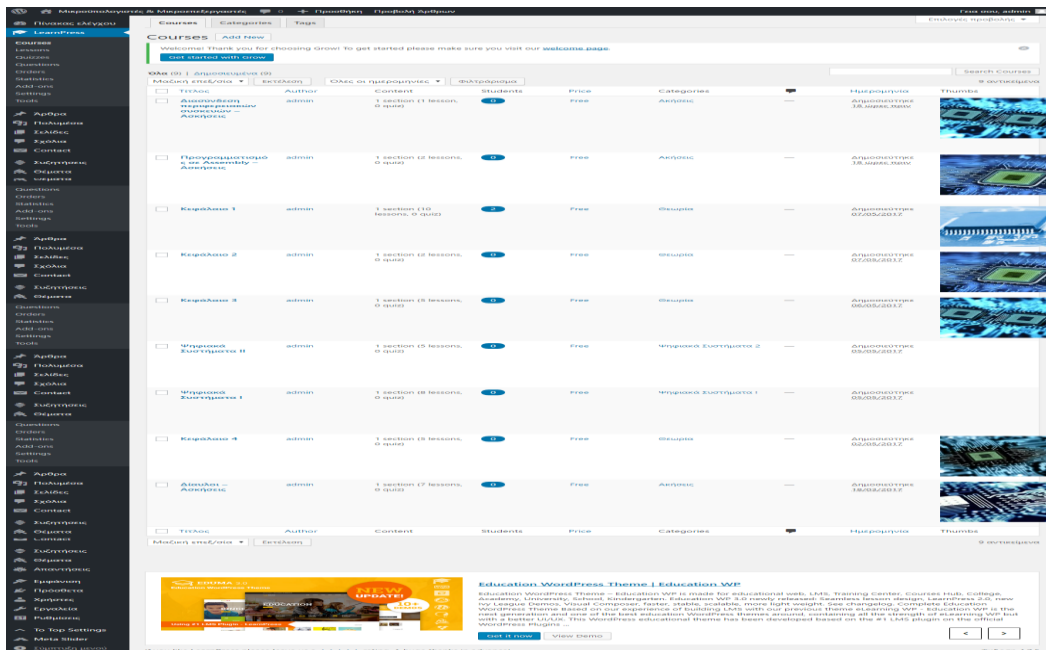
Μικροϋπολογιστές & Μικροεπεξεργαστές 0 + Προσθήκη Προβολή Άρθρων
Γεια σου, admin

Πίνακας ελέγχου
LearnPress
Courses
Lessons
Quizzes
Questions
Orders
Statistics
Add-ons
Settings
Tools
Άρθρα
Πολυμέσα
Σελίδες
Σχόλια
Contact
Συζητήσεις
Θέματα
Ψηφιακά
Questions
Orders
Statistics
Add-ons
Settings
Tools
Άρθρα
Πολυμέσα
Σελίδες
Σχόλια
Contact
Συζητήσεις
Θέματα
Questions
Orders
Statistics
Add-ons
Settings
Tools
Άρθρα
Πολυμέσα
Σελίδες
Σχόλια
Contact
Συζητήσεις
Θέματα
Questions
Orders
Statistics
Add-ons
Settings
Tools
Άρθρα
Πολυμέσα
Σελίδες
Σχόλια
Contact
Συζητήσεις
Θέματα
Contact
Συζητήσεις
Θέματα
Απαντήσεις
Εμφάνιση
Πρόσθετα
Χρήστες
Εργαλεία
Ρυθμίσεις
To Top Settings
Meta Slider

Courses Categories Tags
Επιλογές προβολής

Courses Add New

Welcome! Thank you for choosing Grow! To get started please make sure you visit our welcome page.
Get started with Grow

Όλα (9) | Δημοσιευμένα (9)
Μαζική επεξ/σία Εκτέλεση Όλες οι ημερομηνίες Φιλτράρισμα
Search Courses
9 αντικείμενα

| | Τίτλος | Author | Content | Students | Price | Categories | | Ημερομηνία | Thumbs |
|---|---|---|---|---|---|---|---|---|---|
| | Αναγνώριση περιφερειακών συσκευών – Ασκήσεις | admin | 1 section (1 lesson, 0 quiz) | 0 | Free | Ασκήσεις | — | Δημοσιεύτηκε 18 ώρες πριν | |
| | Προγραμματισμός σε Assembly – Ασκήσεις | admin | 1 section (2 lessons, 0 quiz) | 0 | Free | Ασκήσεις | — | Δημοσιεύτηκε 18 ώρες πριν | |
| | Κεφάλαιο 1 | admin | 1 section (10 lessons, 0 quiz) | 2 | Free | Θεωρία | — | Δημοσιεύτηκε 07/05/2017 | |
| | Κεφάλαιο 2 | admin | 1 section (2 lessons, 0 quiz) | 0 | Free | Θεωρία | — | Δημοσιεύτηκε 07/05/2017 | |
| | Κεφάλαιο 3 | admin | 1 section (5 lessons, 0 quiz) | 0 | Free | Θεωρία | — | Δημοσιεύτηκε 06/05/2017 | |
| | Ψηφιακά Συστήματα ΙΙ | admin | 1 section (5 lessons, 0 quiz) | 0 | Free | Ψηφιακά Συστήματα 2 | — | Δημοσιεύτηκε 05/05/2017 | |
| | Ψηφιακά Συστήματα Ι | admin | 1 section (8 lessons, 0 quiz) | 0 | Free | Ψηφιακά Συστήματα Ι | — | Δημοσιεύτηκε 05/05/2017 | |
| | Κεφάλαιο 4 | admin | 1 section (5 lessons, 0 quiz) | 0 | Free | Θεωρία | — | Δημοσιεύτηκε 02/05/2017 | |
| | Διαυλοι – Ασκήσεις | admin | 1 section (7 lessons, 0 quiz) | 0 | Free | Ασκήσεις | — | Δημοσιεύτηκε 18/05/2017 | |
| | Τίτλος | Author | Content | Students | Price | Categories | | Ημερομηνία | Thumbs |

Μαζική επεξ/σία Εκτέλεση
9 αντικείμενα

EDUMA NEW UPDATE! EDUCATION 10+
Education WordPress Theme | Education WP
Education WordPress Theme – Education WP is made for educational web, LMS, Training Center, Courses Hub, College, Academy, University, School, Kindergarten. Education WP 3.0 newly released: Seamless lesson design, LearnPress 2.0, new Ivy League Demos, Visual Composer, faster, stable, scalable, more light weight. See changelog. Complete Education WordPress Theme Based on our experience of building LMS with our previous theme eLearning WP , Education WP is the next generation and one of the best education WordPress themes around, containing all the strength of eLearning WP but with a better UI/UX. This WordPress educational theme has been developed based on the #1 LMS plugin on the official WordPress Plugins ...
Get it now View Demo
< >